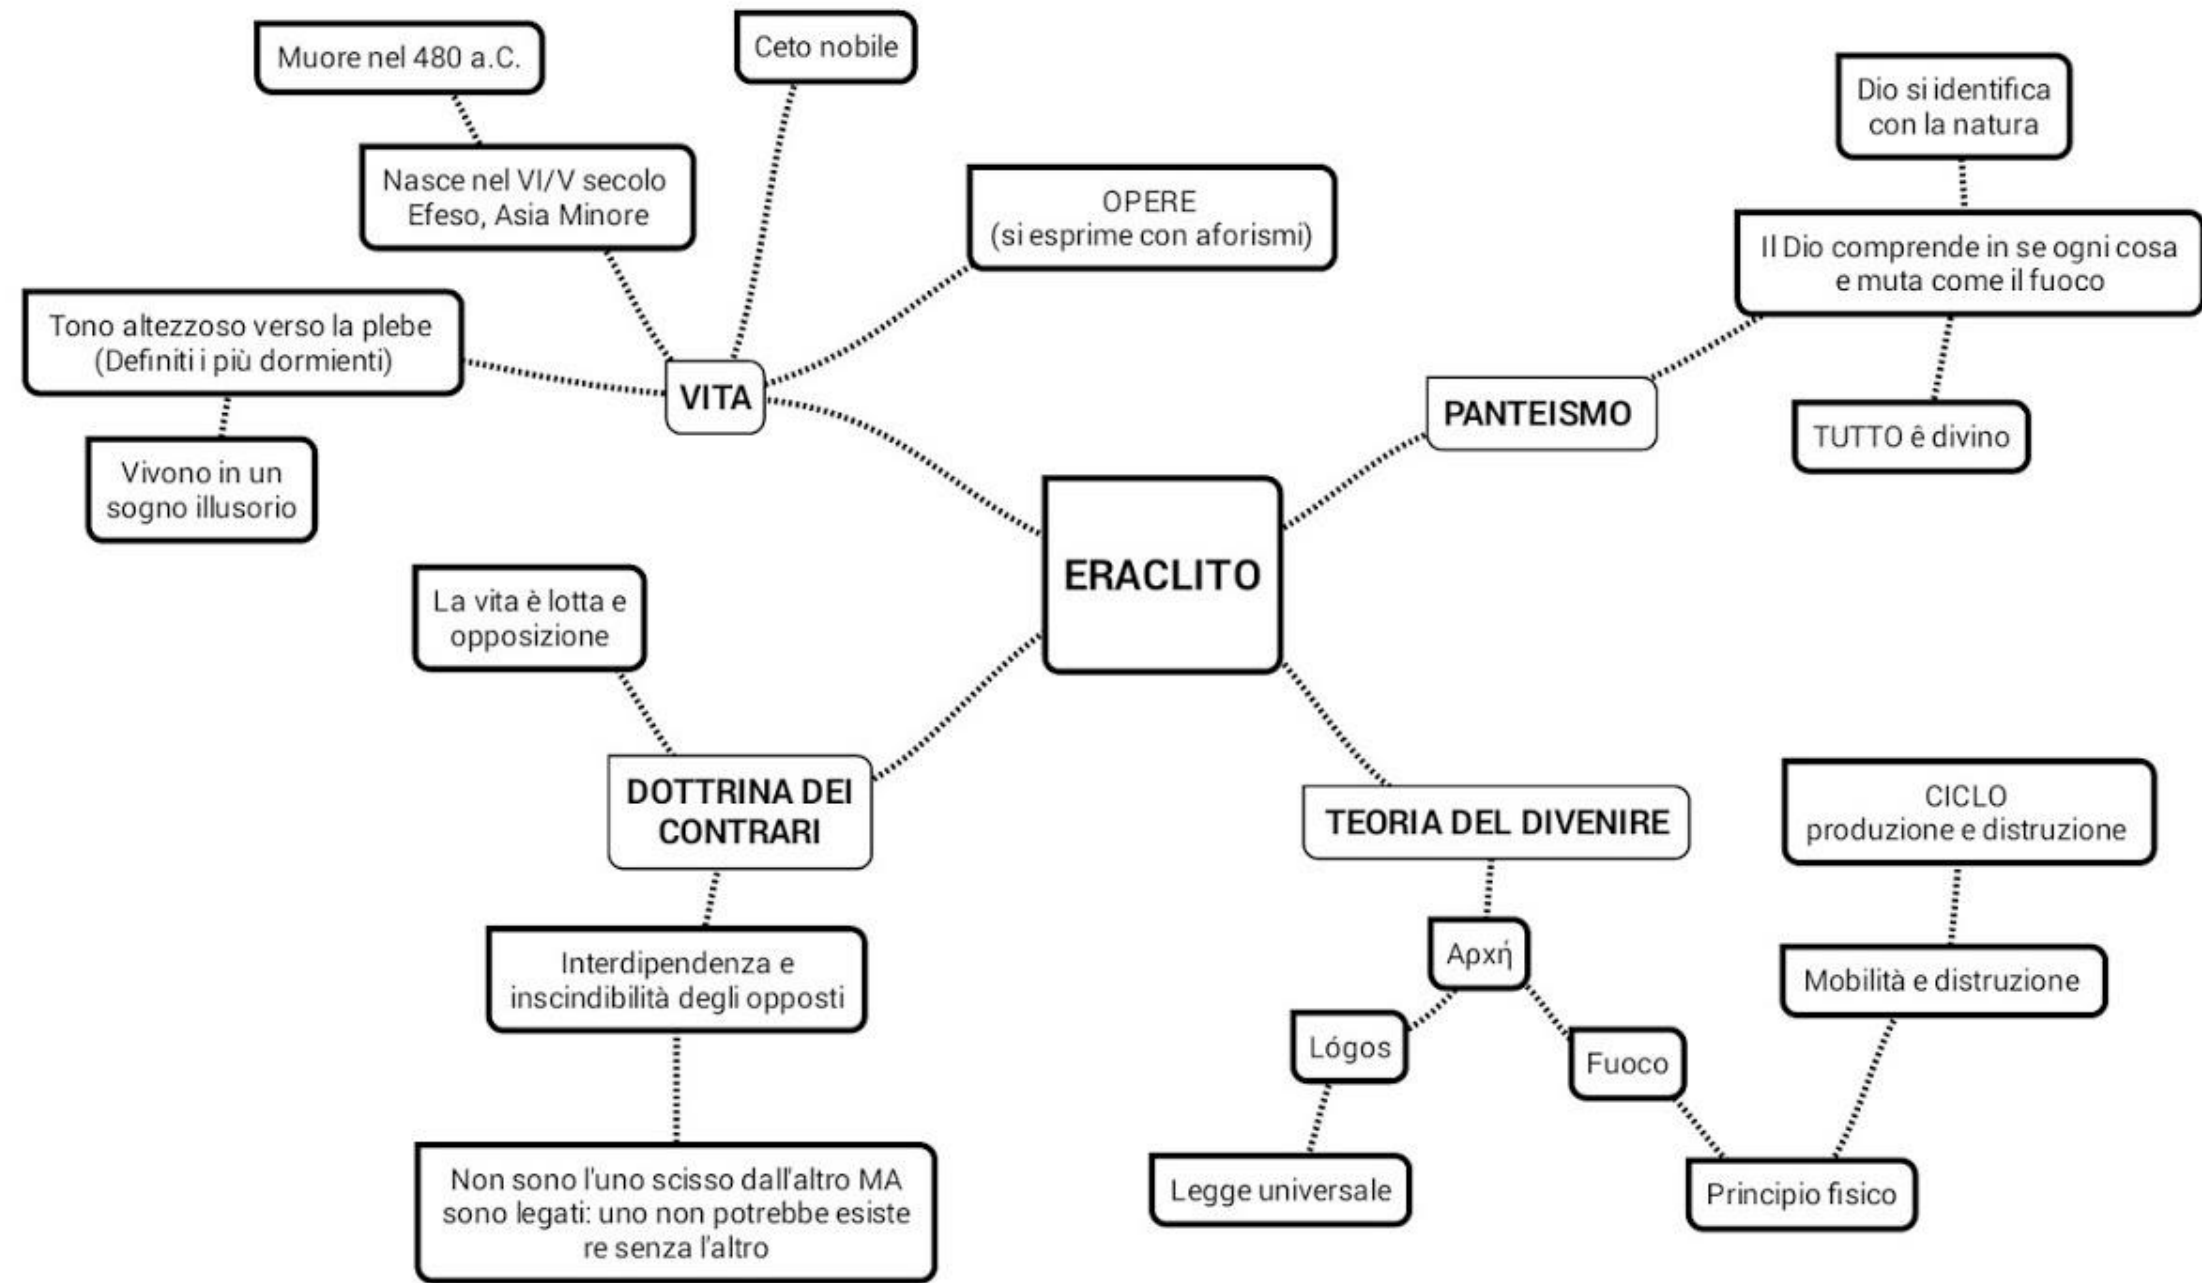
ERACLITO

VITA

Muore nel 480 a.C.

Ceto nobile

Nasce nel VI/V secolo Efeso, Asia Minore

OPERE (si esprime con aforismi)

Tono altezzoso verso la plebe (Definiti i più dormienti)

Vivono in un sogno illusorio

PANTEISMO

Dio si identifica con la natura

Il Dio comprende in se ogni cosa e muta come il fuoco

TUTTO ê divino

DOTTRINA DEI CONTRARI

La vita è lotta e opposizione

Interdipendenza e inscindibilità degli opposti

Non sono l'uno scisso dall'altro MA sono legati: uno non potrebbe esistere senza l'altro

TEORIA DEL DIVENIRE

Αρχή

Lógos

Legge universale

Fuoco

Principio fisico

Mobilità e distruzione

CICLO produzione e distruzione